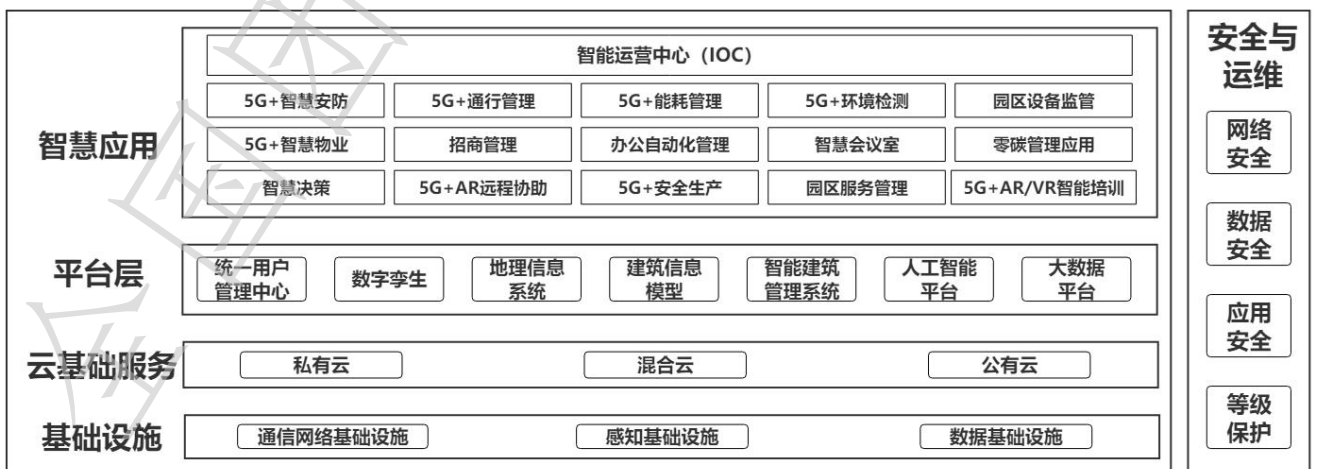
智慧应用

智能运营中心（IOC）

| 5G+智慧安防 | 5G+通行管理 | 5G+能耗管理 | 5G+环境检测 | 园区设备监管 |
|---|---|---|---|---|
| 5G+智慧物业 | 招商管理 | 办公自动化管理 | 智慧会议室 | 零碳管理应用 |
| 智慧决策 | 5G+AR远程协助 | 5G+安全生产 | 园区服务管理 | 5G+AR/VR智能培训 |

平台层

统一用户管理中心　数字孪生　地理信息系统　建筑信息模型　智能建筑管理系统　人工智能平台　大数据平台

云基础服务

私有云　混合云　公有云

基础设施

通信网络基础设施　感知基础设施　数据基础设施

安全与运维

网络安全

数据安全

应用安全

等级保护